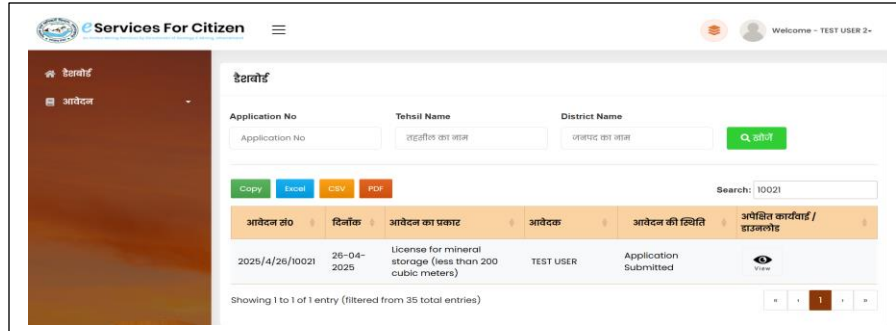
eServices For Citizen

Welcome - TEST USER 2

डैशबोर्ड
आवेदन

डैशबोर्ड

Application No
Application No

Tehsil Name
तहसील का नाम

District Name
जनपद का नाम

खोजें

Copy Excel CSV PDF

Search: 10021

| आवेदन सं0 | दिनांक | आवेदन का प्रकार | आवेदक | आवेदन की स्थिति | अपेक्षित कार्यवाई / डाउनलोड |
|---|---|---|---|---|---|
| 2025/4/26/10021 | 26-04-2025 | License for mineral storage (less than 200 cubic meters) | TEST USER | Application Submitted | View |

Showing 1 to 1 of 1 entry (filtered from 35 total entries)

« ‹ 1 › »